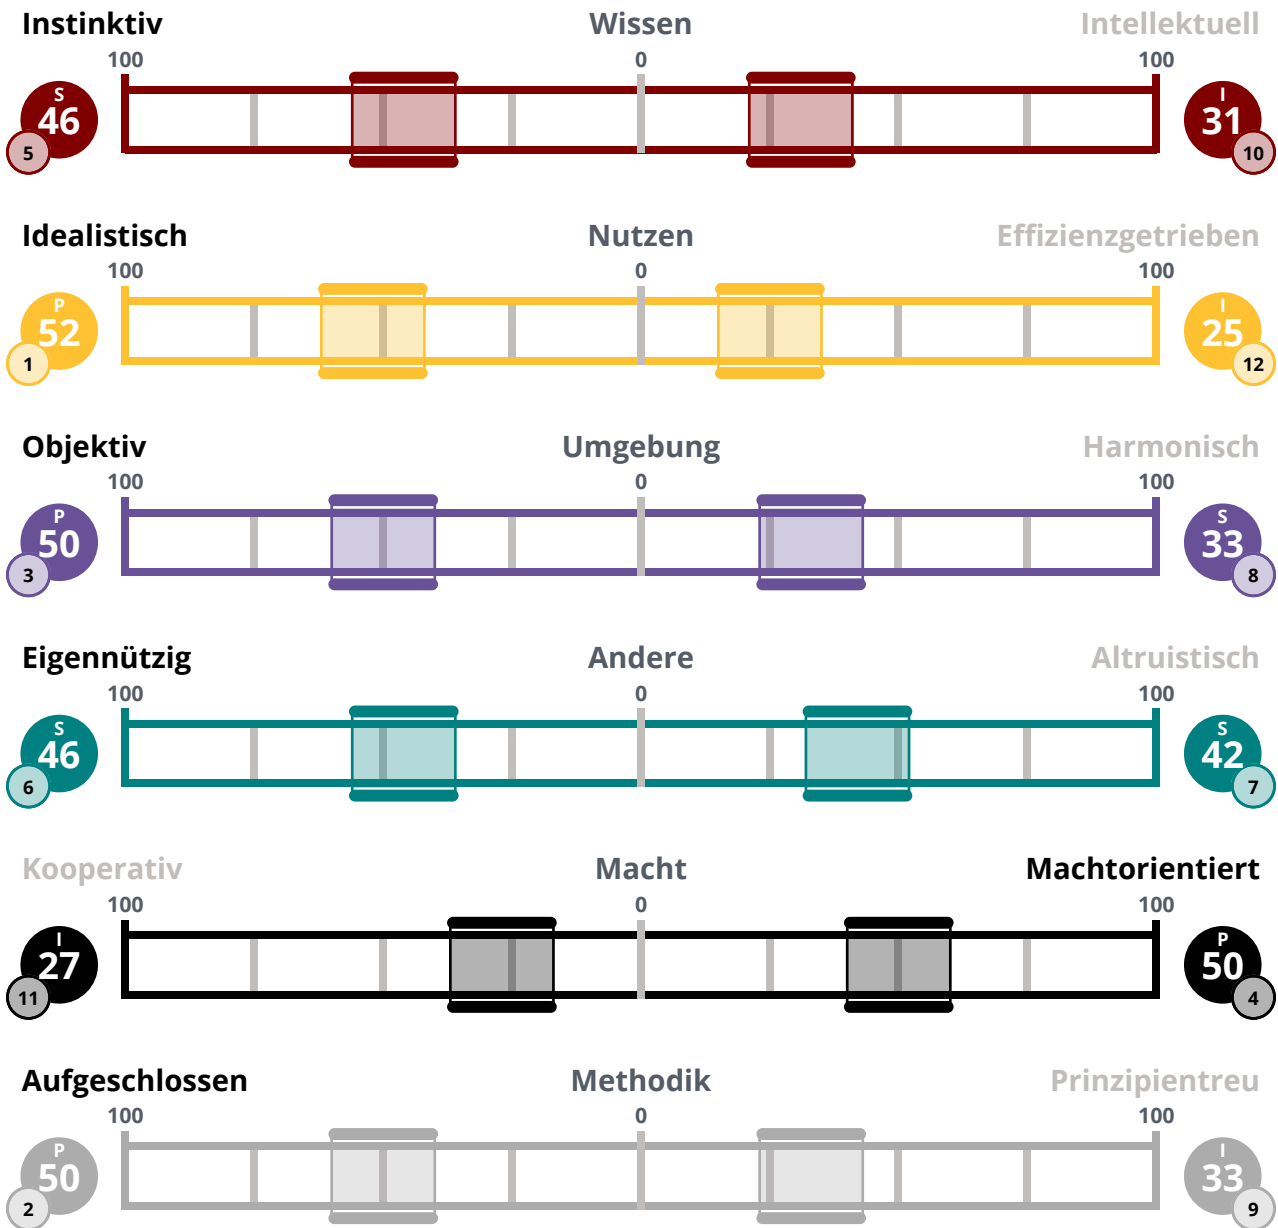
Instinktiv
Wissen
Intellektuell
100
0
100
S
46
5
I
31
10

Idealistisch
Nutzen
Effizienzgetrieben
100
0
100
P
52
1
I
25
12

Objektiv
Umgebung
Harmonisch
100
0
100
P
50
3
S
33
8

Eigennützig
Andere
Altruistisch
100
0
100
S
46
6
S
42
7

Kooperativ
Macht
Machtorientiert
100
0
100
I
27
11
P
50
4

Aufgeschlossen
Methodik
Prinzipientreu
100
0
100
P
50
2
I
33
9